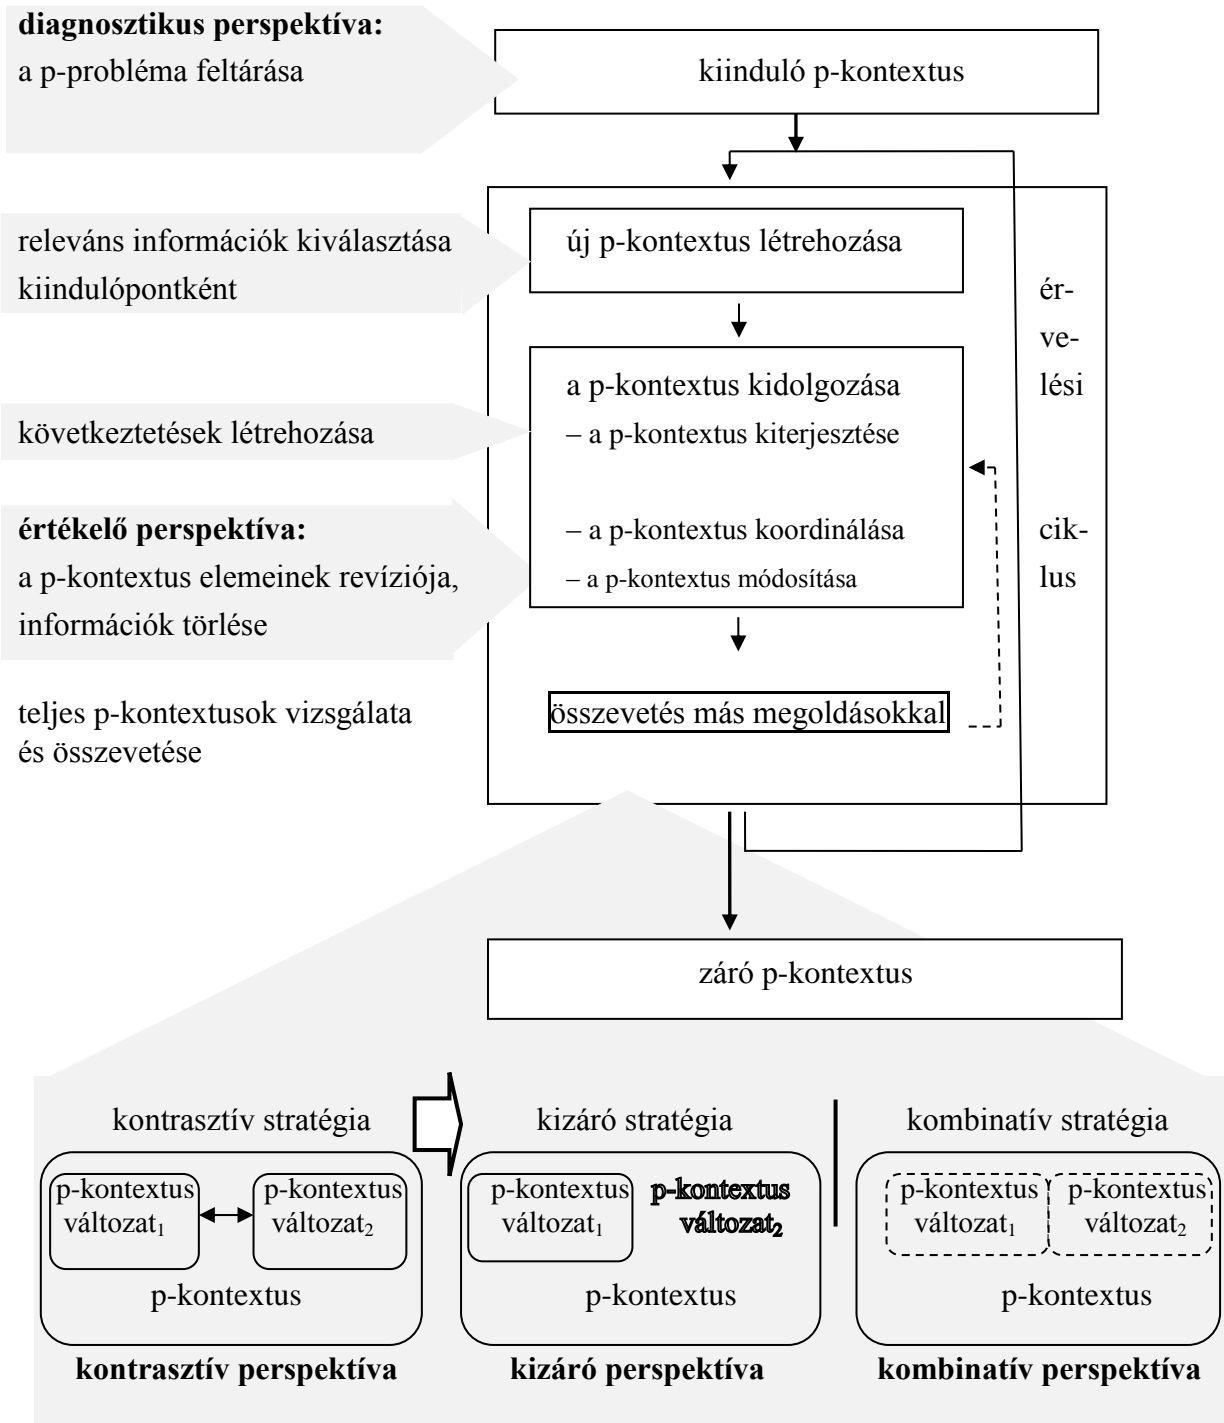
**diagnosztikus perspektíva:**
a p-probléma feltárása

kiinduló p-kontextus

releváns információk kiválasztása kiindulópontként

új p-kontextus létrehozása

érvelési ciklus

a p-kontextus kidolgozása
– a p-kontextus kiterjesztése

következtetések létrehozása

**értékelő perspektíva:**
a p-kontextus elemeinek revíziója, információk törlése

– a p-kontextus koordinálása
– a p-kontextus módosítása

teljes p-kontextusok vizsgálata és összevetése

összevetés más megoldásokkal

záró p-kontextus

kontrasztív stratégia

p-kontextus változat$_1$

p-kontextus változat$_2$

p-kontextus

**kontrasztív perspektíva**

kizáró stratégia

p-kontextus változat$_1$

p-kontextus változat$_2$

p-kontextus

**kizáró perspektíva**

kombinatív stratégia

p-kontextus változat$_1$

p-kontextus változat$_2$

p-kontextus

**kombinatív perspektíva**